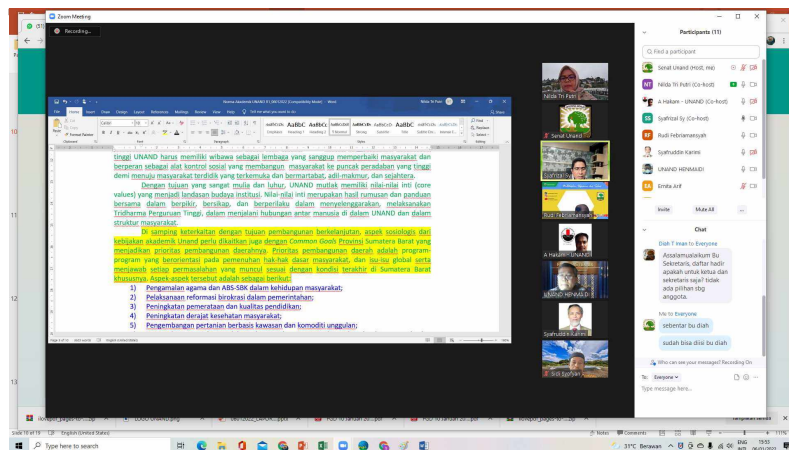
Zoom Meeting

Recording...

tinggi UNAND harus memiliki wibawa sebagai lembaga yang sanggup memperbaiki masyarakat dan berperan sebagai alat kontrol sosial yang membangun masyarakat ke puncak peradaban yang tinggi demi menuju masyarakat terdidik yang terkemuka dan bermartabat, adil-makmur, dan sejahtera.

Dengan tujuan yang sangat mulia dan luhur, UNAND mutlak memiliki nilai-nilai inti (core values) yang menjadi landasan budaya institusi. Nilai-nilai inti merupakan hasil rumusan dan panduan bersama dalam berpikir, bersikap, dan berperilaku dalam menyelenggarakan, melaksanakan Tridharma Perguruan Tinggi, dalam menjalani hubungan antar manusia di dalam UNAND dan dalam struktur masyarakat.

Di samping keterkaitan dengan tujuan pembangunan berkelanjutan, aspek sosiologis dari kebijakan akademik Unand perlu dikaitkan juga dengan Common Goals Provinsi Sumatera Barat yang menjadikan prioritas pembangunan daerahnya. Prioritas pembangunan daerah adalah program-program yang berorientasi pada pemenuhan hak-hak dasar masyarakat, dan isu-isu global serta menjawab setiap permasalahan yang muncul sesuai dengan kondisi terakhir di Sumatera Barat khususnya. Aspek-aspek tersebut adalah sebagai berikut:

1) Pengamalan agama dan ABS-SBK dalam kehidupan masyarakat;
2) Pelaksanaan reformasi birokrasi dalam pemerintahan;
3) Peningkatan pemerataan dan kualitas pendidikan;
4) Peningkatan derajat kesehatan masyarakat;
5) Pengembangan pertanian berbasis kawasan dan komoditi unggulan;

Participants (11)

Senat Unand (Host, me)
Nilda Tri Putri (Co-host)
A Hakam - UNAND (Co-host)
Syafrizal Sy (Co-host)
Rudi Febriamansyah
Syafruddin Karimi
UNAND HENMAIDI
Emiko Arif

Invite
Mute All

Chat

Dish T Iman to Everyone
Assalamualaikum Bu Sekretaris, daftar hadir apakah untuk ketua dan sekretaris saja? tidak ada pilihan sbg anggota.

Me to Everyone
sebentar bu diah
sudah bisa diisi bu diah

Who can see your messages? Recording On

To: Everyone
Type message here...

Nilda Tri Putri
Senat Unand
Rudi Febriamansyah
A Hakam - UNAND
UNAND HENMAIDI
Syafruddin Karimi
Sidi Syafrizal

Type here to search
31°C Berawan
19:53
06/01/2022